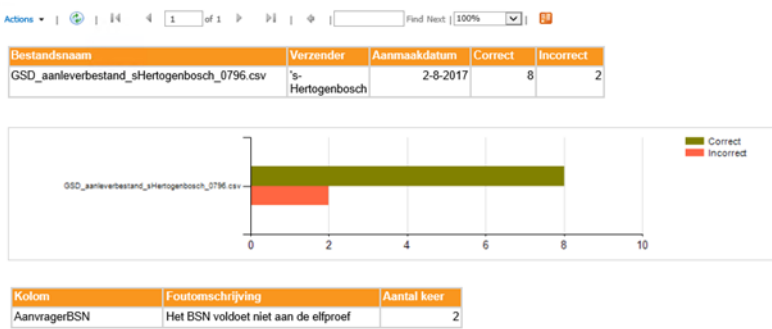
Actions | 1 of 1 | Find Next | 100%

| Bestandsnaam | Verzender | Aanmaakdatum | Correct | Incorrect |
|---|---|---|---|---|
| GSD_aanleverbestand_sHertogenbosch_0796.csv | 's-Hertogenbosch | 2-8-2017 | 8 | 2 |

Correct
Incorrect

GSD_aanleverbestand_sHertogenbosch_0796.csv

0 2 4 6 8 10

| Kolom | Foutomschrijving | Aantal keer |
|---|---|---|
| AanvragerBSN | Het BSN voldoet niet aan de elfproef | 2 |